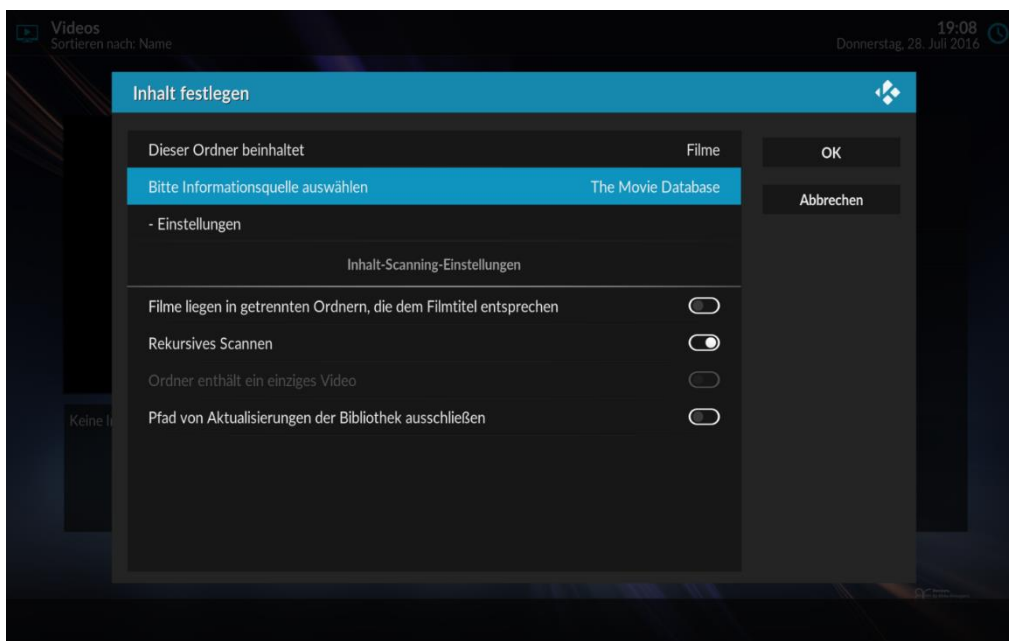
Videos
Sortieren nach: Name

19:08
Donnerstag, 28. Juli 2016

Inhalt festlegen

Dieser Ordner beinhaltet Filme

Bitte Informationsquelle auswählen The Movie Database

- Einstellungen

Inhalt-Scanning-Einstellungen

Filme liegen in getrennten Ordnern, die dem Filmtitel entsprechen

Rekursives Scannen

Ordner enthält ein einziges Video

Pfad von Aktualisierungen der Bibliothek ausschließen

OK

Abbrechen

Keine l